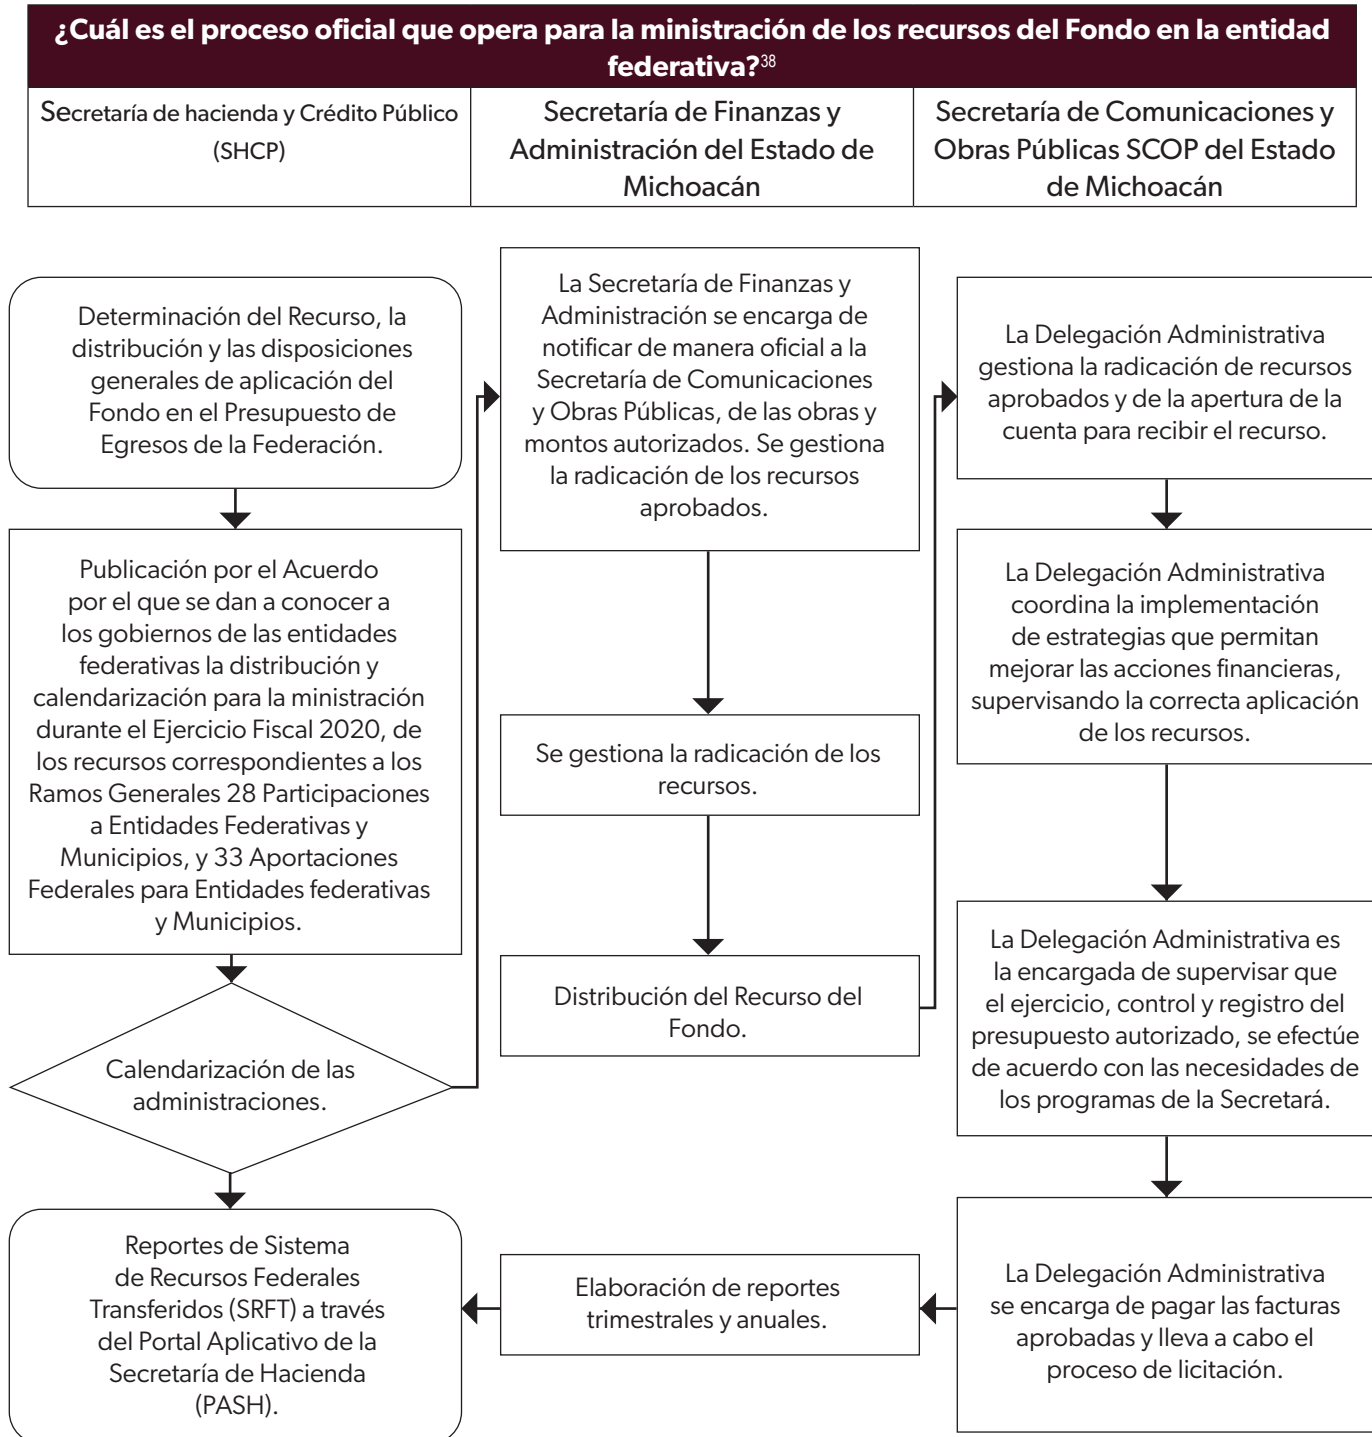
**¿Cuál es el proceso oficial que opera para la ministración de los recursos del Fondo en la entidad federativa?**$^{38}$

| Secretaría de hacienda y Crédito Público (SHCP) | Secretaría de Finanzas y Administración del Estado de Michoacán | Secretaría de Comunicaciones y Obras Públicas SCOP del Estado de Michoacán |
|---|---|---|

Determinación del Recurso, la distribución y las disposiciones generales de aplicación del Fondo en el Presupuesto de Egresos de la Federación.

Publicación por el Acuerdo por el que se dan a conocer a los gobiernos de las entidades federativas la distribución y calendarización para la ministración durante el Ejercicio Fiscal 2020, de los recursos correspondientes a los Ramos Generales 28 Participaciones a Entidades Federativas y Municipios, y 33 Aportaciones Federales para Entidades federativas y Municipios.

Calendarización de las administraciones.

Reportes de Sistema de Recursos Federales Transferidos (SRFT) a través del Portal Aplicativo de la Secretaría de Hacienda (PASH).

La Secretaría de Finanzas y Administración se encarga de notificar de manera oficial a la Secretaría de Comunicaciones y Obras Públicas, de las obras y montos autorizados. Se gestiona la radicación de los recursos aprobados.

Se gestiona la radicación de los recursos.

Distribución del Recurso del Fondo.

Elaboración de reportes trimestrales y anuales.

La Delegación Administrativa gestiona la radicación de recursos aprobados y de la apertura de la cuenta para recibir el recurso.

La Delegación Administrativa coordina la implementación de estrategias que permitan mejorar las acciones financieras, supervisando la correcta aplicación de los recursos.

La Delegación Administrativa es la encargada de supervisar que el ejercicio, control y registro del presupuesto autorizado, se efectúe de acuerdo con las necesidades de los programas de la Secretará.

La Delegación Administrativa se encarga de pagar las facturas aprobadas y lleva a cabo el proceso de licitación.